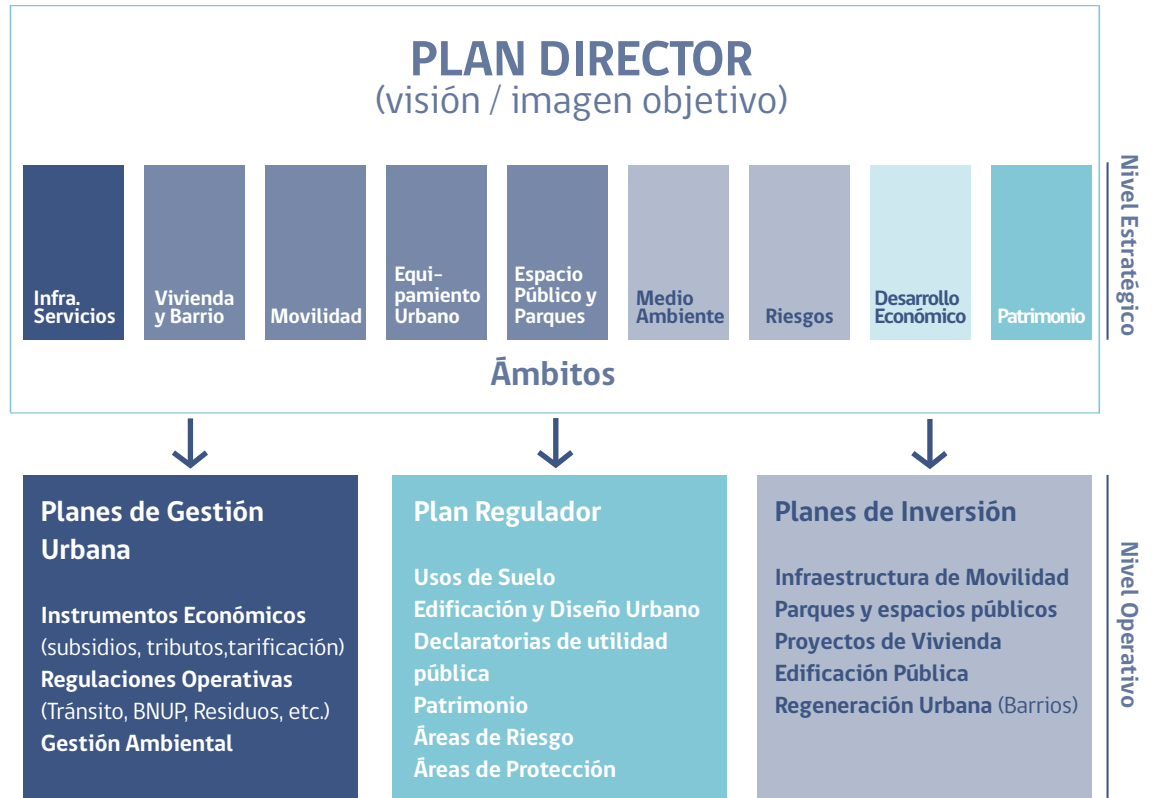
PLAN DIRECTOR
(visión / imagen objetivo)

Infra. Servicios

Vivienda y Barrio

Movilidad

Equipamiento Urbano

Espacio Público y Parques

Medio Ambiente

Riesgos

Desarrollo Económico

Patrimonio

Ámbitos

Nivel Estratégico

Planes de Gestión Urbana

Instrumentos Económicos
(subsidios, tributos,tarificación)
Regulaciones Operativas
(Tránsito, BNUP, Residuos, etc.)
Gestión Ambiental

Plan Regulador

Usos de Suelo
Edificación y Diseño Urbano
Declaratorias de utilidad pública
Patrimonio
Áreas de Riesgo
Áreas de Protección

Planes de Inversión

Infraestructura de Movilidad
Parques y espacios públicos
Proyectos de Vivienda
Edificación Pública
Regeneración Urbana (Barrios)

Nivel Operativo